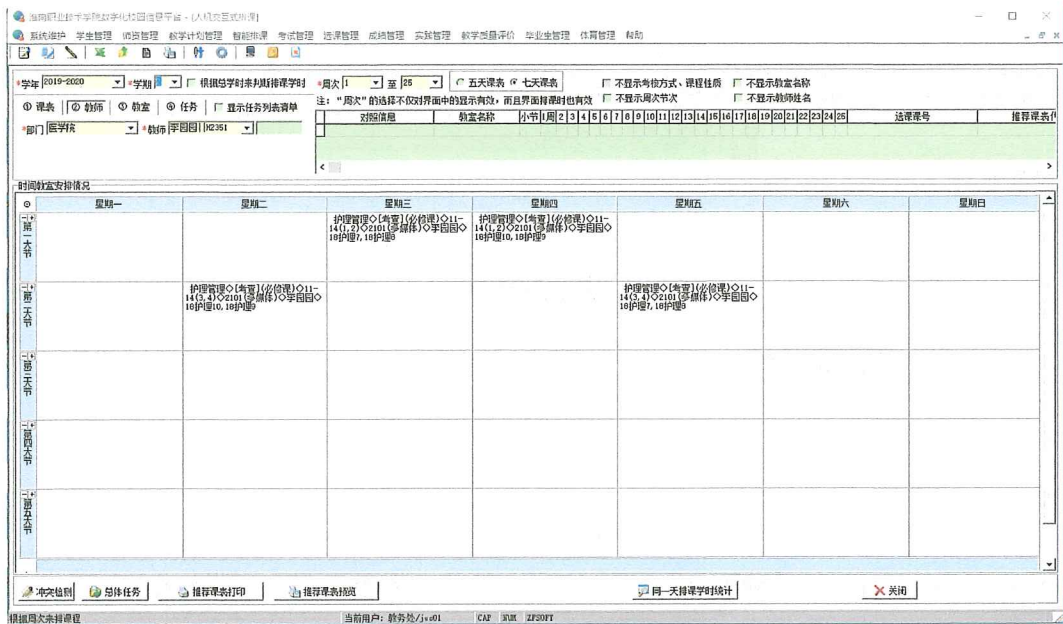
淮南职业技术学院数字化校园信息平台 - [人机交互式排课]

系统维护 学生管理 师资管理 教学计划管理 智能排课 考试管理 选课管理 成绩管理 实践管理 教学质量评价 毕业生管理 体育管理 帮助

*学年 2019-2020 *学期 1 根据总学时来判断排课学时 *周次 1 至 25 五天课表 七天课表 不显示考核方式、课程性质 不显示教室名称 不显示周次节次 不显示教师姓名

注："周次"的选择不仅对界面中的显示有效，而且界面排课时也有效

① 课表 ② 教师 ③ 教室 ④ 任务 显示任务列表清单

*部门 医学院 *教师 李园园||H2351

| 对照信息 | 教室名称 | 小节 | 周 | 2 | 3 | 4 | 5 | 6 | 7 | 8 | 9 | 10 | 11 | 12 | 13 | 14 | 15 | 16 | 17 | 18 | 19 | 20 | 21 | 22 | 23 | 24 | 25 | 选课课号 | 排课课表 |
|---|---|---|---|---|---|---|---|---|---|---|---|---|---|---|---|---|---|---|---|---|---|---|---|---|---|---|---|---|---|

时间教室安排情况

| | 星期一 | 星期二 | 星期三 | 星期四 | 星期五 | 星期六 | 星期日 |
|---|---|---|---|---|---|---|---|
| 第一大节 | | | 护理管理◇[考查](必修课)◇11-14(1,2)◇2101(多媒体)◇李园园◇18护理7,18护理8 | 护理管理◇[考查](必修课)◇11-14(1,2)◇2101(多媒体)◇李园园◇18护理10,18护理9 | | | |
| 第二大节 | | 护理管理◇[考查](必修课)◇11-14(3,4)◇2101(多媒体)◇李园园◇18护理10,18护理9 | | | 护理管理◇[考查](必修课)◇11-14(3,4)◇2101(多媒体)◇李园园◇18护理7,18护理8 | | |
| 第三大节 | | | | | | | |
| 第四大节 | | | | | | | |
| 第五大节 | | | | | | | |

冲突检测 总体任务 排课课表打印 排课课表预览 同一天排课学时统计 关闭

根据周次来排课程 当前用户：教务处/jw01 CAP NUM ZFSOFT